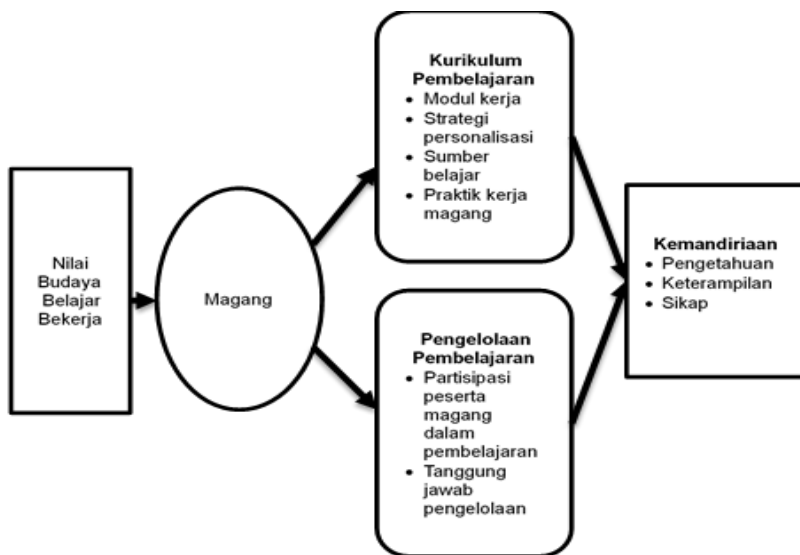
Nilai Budaya Belajar Bekerja

Magang

Kurikulum Pembelajaran
- Modul kerja
- Strategi personalisasi
- Sumber belajar
- Praktik kerja magang

Pengelolaan Pembelajaran
- Partisipasi peserta magang dalam pembelajaran
- Tanggung jawab pengelolaan

Kemandiriaan
- Pengetahuan
- Keterampilan
- Sikap